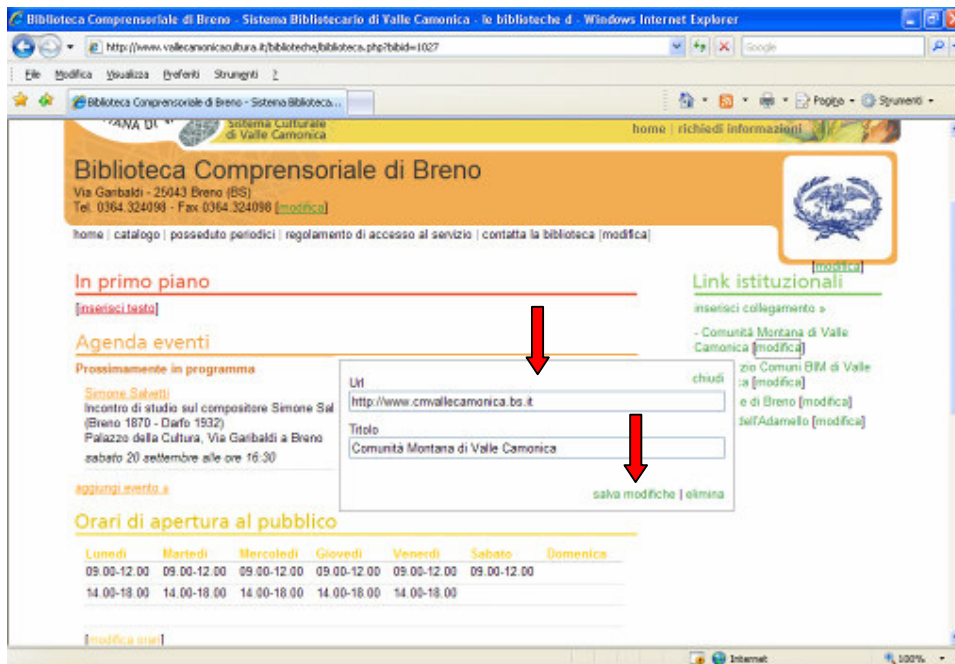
Biblioteca Comprensoriale di Breno - Sistema Bibliotecario di Valle Camonica - le biblioteche d - Windows Internet Explorer

http://www.vallecamonicacultura.it/biblioteche/biblioteca.php?bibid=1027

Google

File Modifica Visualizza Preferiti Strumenti ?

Biblioteca Comprensoriale di Breno - Sistema Biblioteca...

Pagina Strumenti

Sistema Culturale di Valle Camonica

home | richiedi informazioni

Biblioteca Comprensoriale di Breno

Via Garibaldi - 25043 Breno (BS)
Tel. 0364.324098 - Fax 0364.324098 [modifica]

home | catalogo | posseduto periodici | regolamento di accesso al servizio | contatta la biblioteca [modifica]

[modifica]

In primo piano

[inserisci testo]

Link istituzionali

inserisci collegamento »

- Comunità Montana di Valle Camonica [modifica]

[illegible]zio Comuni BIM di Valle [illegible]a [modifica]

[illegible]e di Breno [modifica]

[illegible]dell'Adamello [modifica]

Agenda eventi

Prossimamente in programma

Simone Salvetti
Incontro di studio sul compositore Simone Sal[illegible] (Breno 1870 - Darfo 1932)
Palazzo della Cultura, Via Garibaldi a Breno
sabato 20 settembre alle ore 16:30

aggiungi evento »

Url
http://www.cmvallecamonica.bs.it

chiudi

Titolo
Comunità Montana di Valle Camonica

salva modifiche | elimina

Orari di apertura al pubblico

| Lunedì | Martedì | Mercoledì | Giovedì | Venerdì | Sabato | Domenica |
|---|---|---|---|---|---|---|
| 09.00-12.00 | 09.00-12.00 | 09.00-12.00 | 09.00-12.00 | 09.00-12.00 | 09.00-12.00 | |
| 14.00-18.00 | 14.00-18.00 | 14.00-18.00 | 14.00-18.00 | 14.00-18.00 | | |

[modifica orari]

Internet

100%